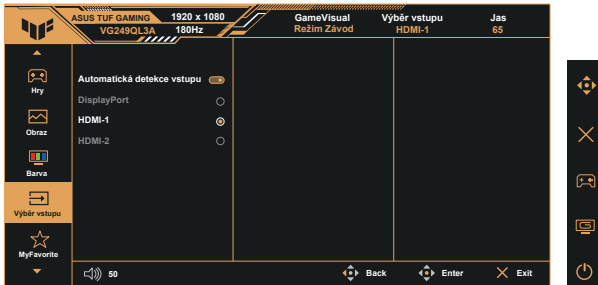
ASUS TUF GAMING 1920 x 1080
VG249QL3A 180Hz

GameVisual
Režim Závod

Výběr vstupu
HDMI-1

Jas
65

Hry
Obraz
Barva
Výběr vstupu
MyFavorite

Automatická detekce vstupu
DisplayPort
HDMI-1
HDMI-2

50
Back
Enter
Exit